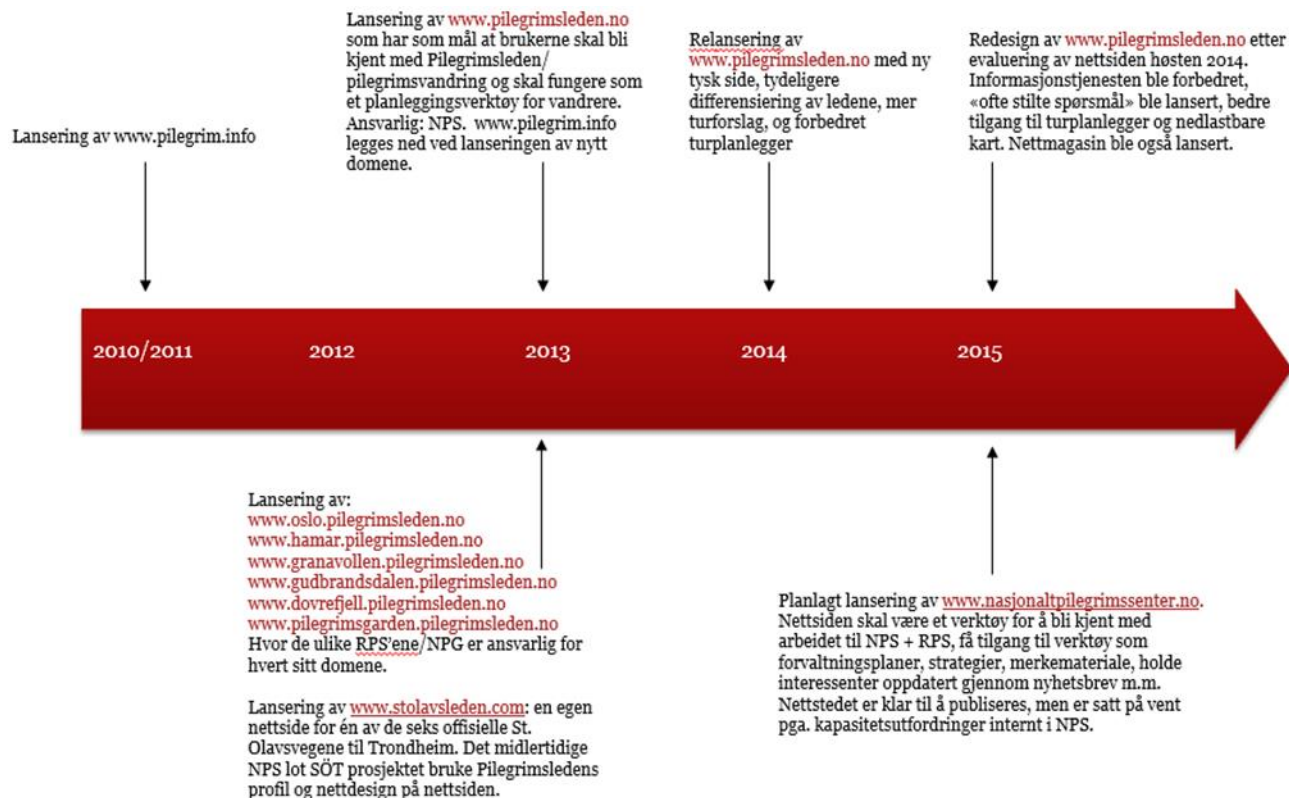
Lansering av www.pilegrim.info

Lansering av www.pilegrimsleden.no som har som mål at brukerne skal bli kjent med Pilegrimsleden/ pilegrimsvandring og skal fungere som et planleggingsverktøy for vandrere. Ansvarlig: NPS. www.pilegrim.info legges ned ved lanseringen av nytt domene.

Relansering av www.pilegrimsleden.no med ny tysk side, tydeligere differensiering av ledene, mer turforslag, og forbedret turplanlegger

Redesign av www.pilegrimsleden.no etter evaluering av nettsiden høsten 2014. Informasjonstjenesten ble forbedret, «ofte stilte spørsmål» ble lansert, bedre tilgang til turplanlegger og nedlastbare kart. Nettmagasin ble også lansert.

2010/2011

2012

2013

2014

2015

Lansering av:
www.oslo.pilegrimsleden.no
www.hamar.pilegrimsleden.no
www.granavollen.pilegrimsleden.no
www.gudbrandsdalen.pilegrimsleden.no
www.dovrefjell.pilegrimsleden.no
www.pilegrimsgarden.pilegrimsleden.no
Hvor de ulike RPS'ene/NPG er ansvarlig for hvert sitt domene.

Lansering av www.stolavsleden.com: en egen nettside for én av de seks offisielle St. Olavsvegene til Trondheim. Det midlertidige NPS lot SÖT prosjektet bruke Pilegrimsledens profil og nettdesign på nettsiden.

Planlagt lansering av www.nasjonaltpilegrimssenter.no. Nettsiden skal være et verktøy for å bli kjent med arbeidet til NPS + RPS, få tilgang til verktøy som forvaltningsplaner, strategier, merkemateriale, holde interessenter oppdatert gjennom nyhetsbrev m.m. Nettstedet er klar til å publiseres, men er satt på vent pga. kapasitetsutfordringer internt i NPS.